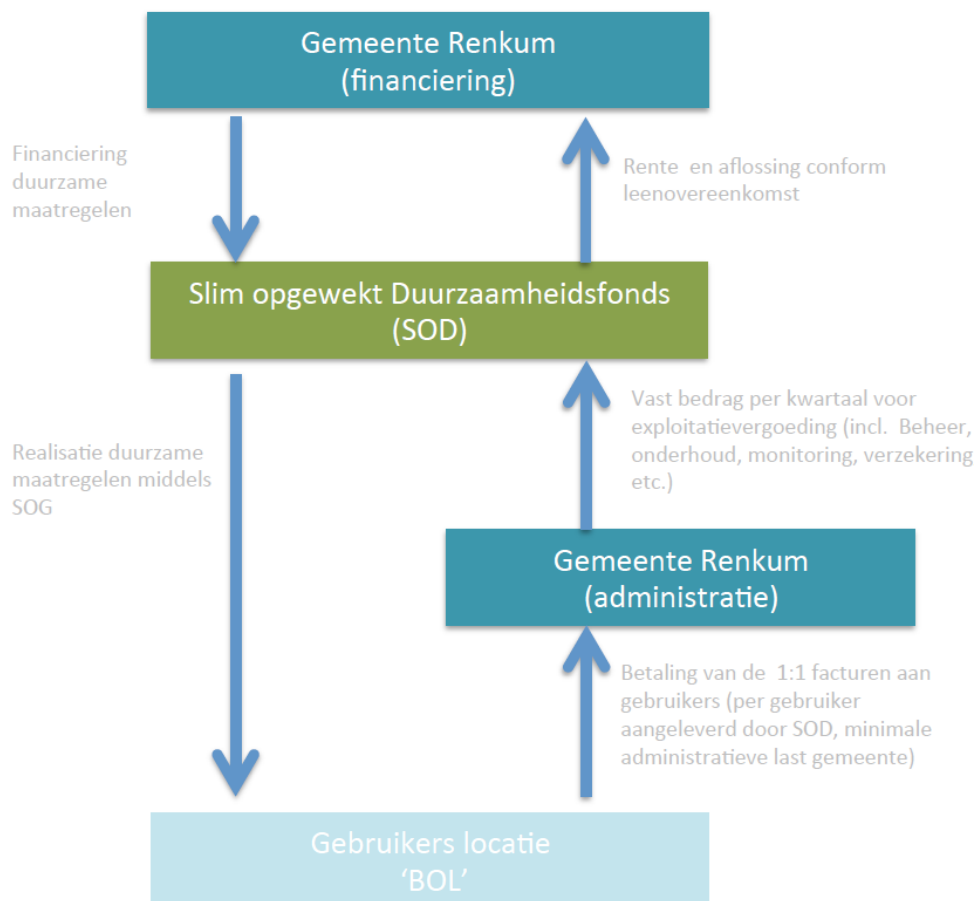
Gemeente Renkum
(financiering)

Financiering duurzame maatregelen

Rente en aflossing conform leenovereenkomst

Slim opgewekt Duurzaamheidsfonds
(SOD)

Realisatie duurzame maatregelen middels SOG

Vast bedrag per kwartaal voor exploitatievergoeding (incl. Beheer, onderhoud, monitoring, verzekering etc.)

Gemeente Renkum
(administratie)

Betaling van de 1:1 facturen aan gebruikers (per gebruiker aangeleverd door SOD, minimale administratieve last gemeente)

Gebruikers locatie
'BOL'